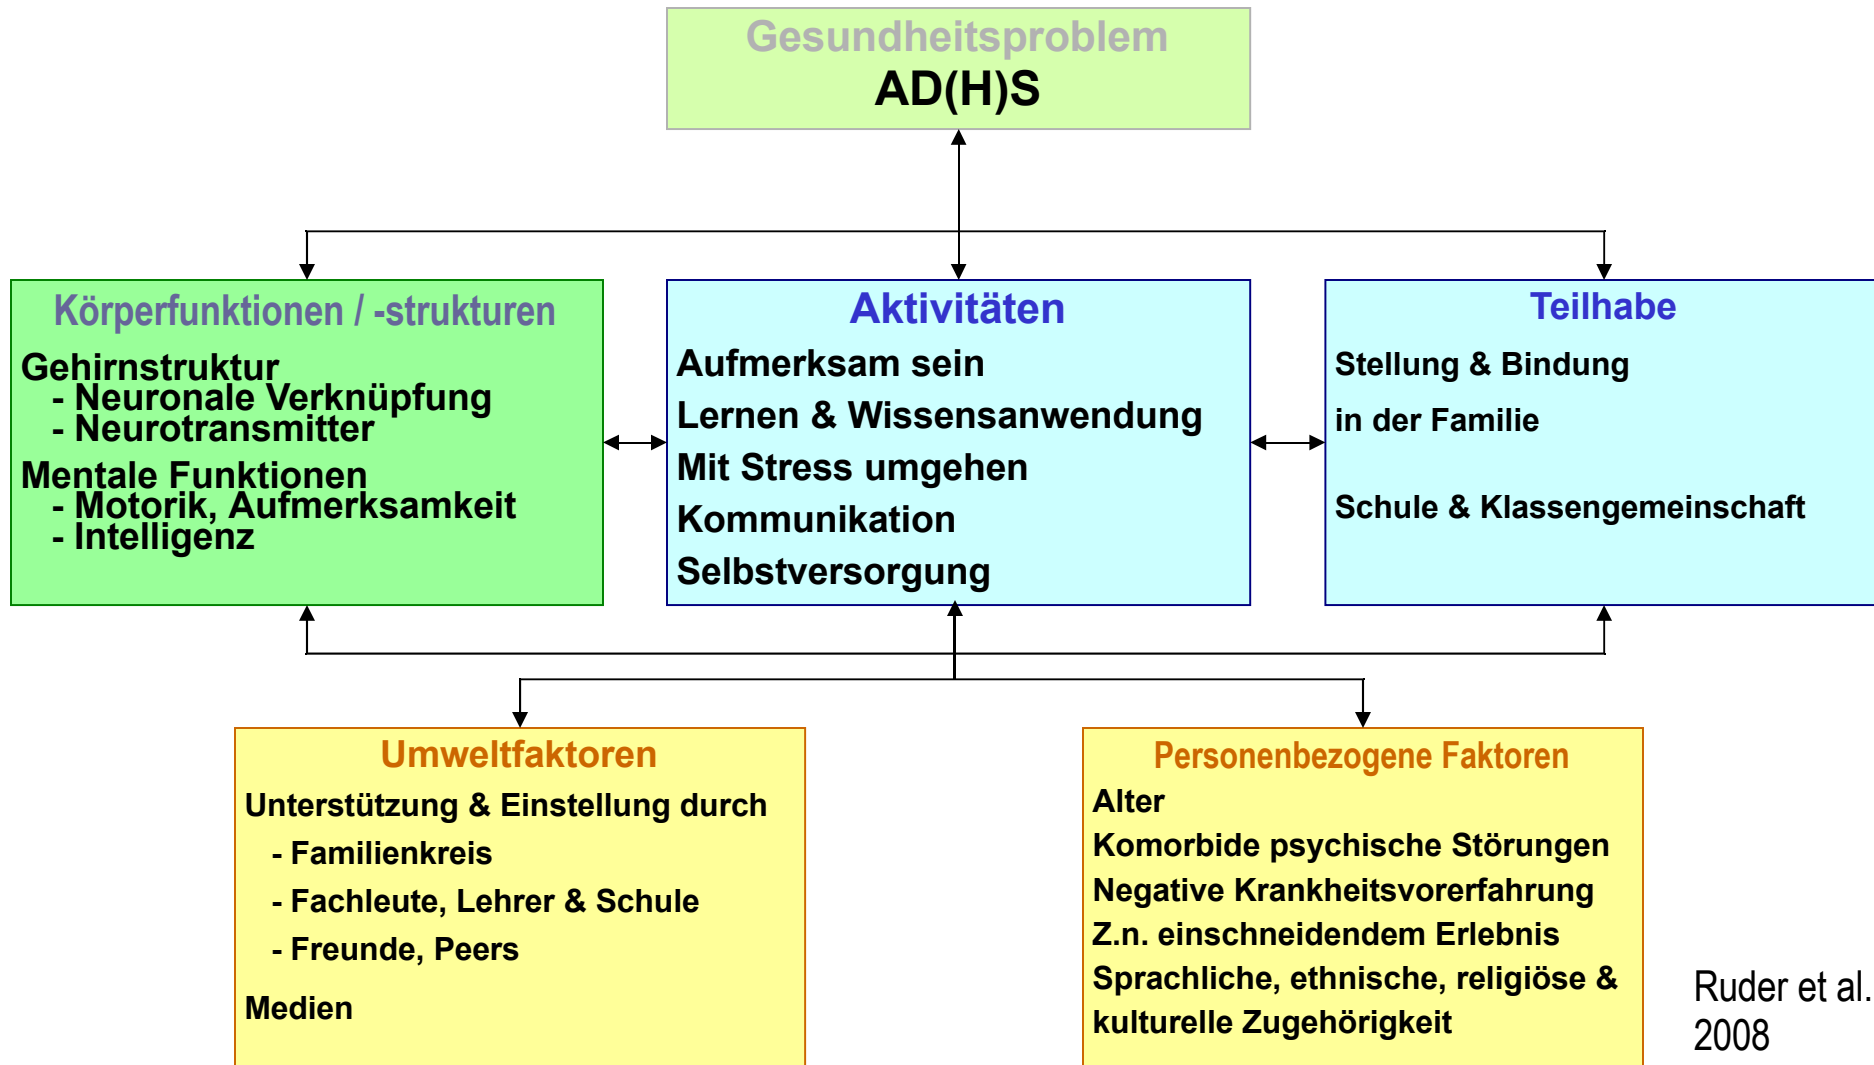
Gesundheitsproblem
AD(H)S

Körperfunktionen / -strukturen
Gehirnstruktur
- Neuronale Verknüpfung
- Neurotransmitter
Mentale Funktionen
- Motorik, Aufmerksamkeit
- Intelligenz

Aktivitäten
Aufmerksam sein
Lernen & Wissensanwendung
Mit Stress umgehen
Kommunikation
Selbstversorgung

Teilhabe
Stellung & Bindung
in der Familie

Schule & Klassengemeinschaft

Umweltfaktoren
Unterstützung & Einstellung durch
- Familienkreis
- Fachleute, Lehrer & Schule
- Freunde, Peers

Medien

Personenbezogene Faktoren
Alter
Komorbide psychische Störungen
Negative Krankheitsvorerfahrung
Z.n. einschneidendem Erlebnis
Sprachliche, ethnische, religiöse & kulturelle Zugehörigkeit

Ruder et al. 2008